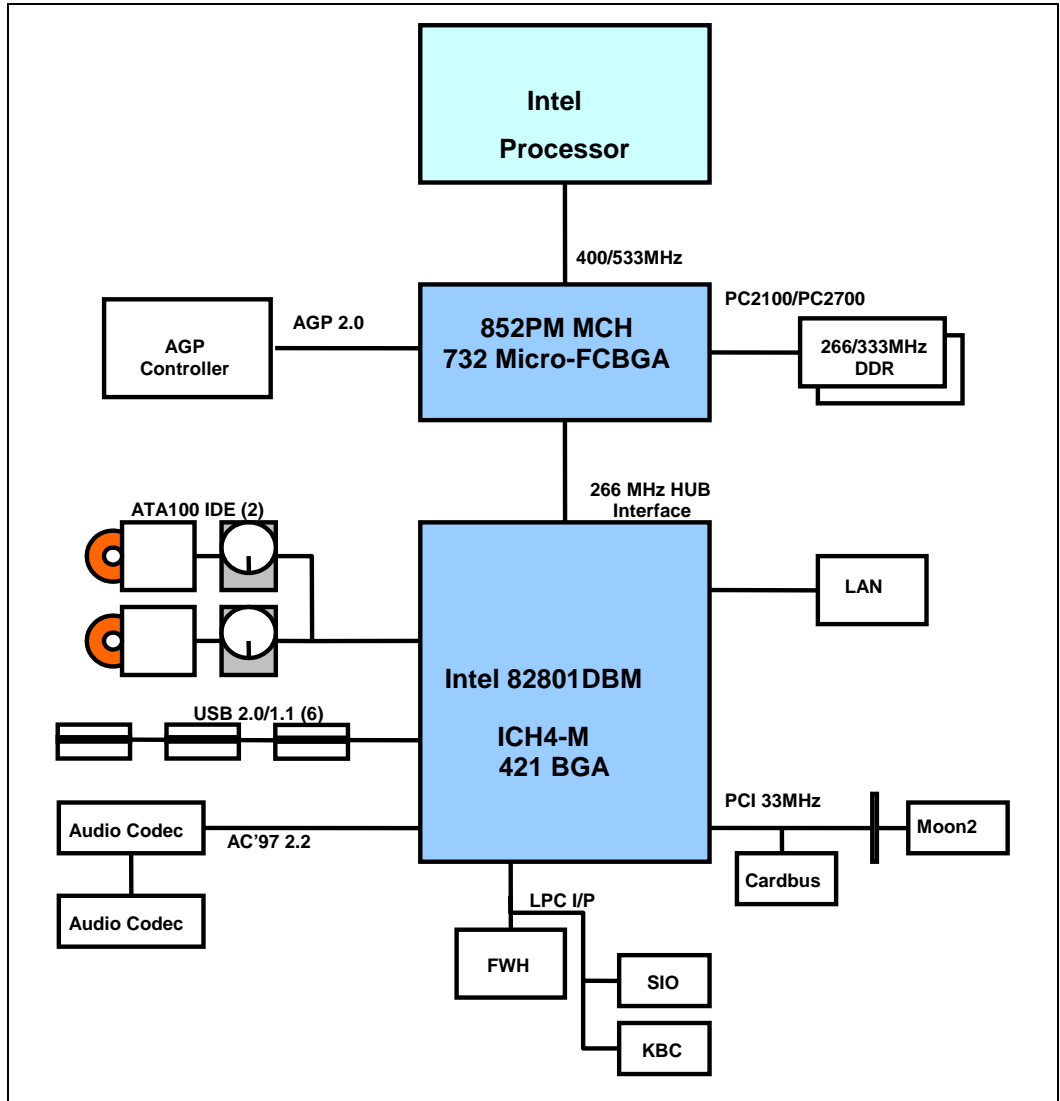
Intel
Processor

400/533MHz

AGP 2.0

AGP
Controller

852PM MCH
732 Micro-FCBGA

PC2100/PC2700

266/333MHz
DDR

266 MHz HUB
Interface

ATA100 IDE (2)

LAN

Intel 82801DBM

ICH4-M
421 BGA

USB 2.0/1.1 (6)

PCI 33MHz

Audio Codec

AC'97 2.2

Moon2

Cardbus

Audio Codec

LPC I/P

FWH

SIO

KBC